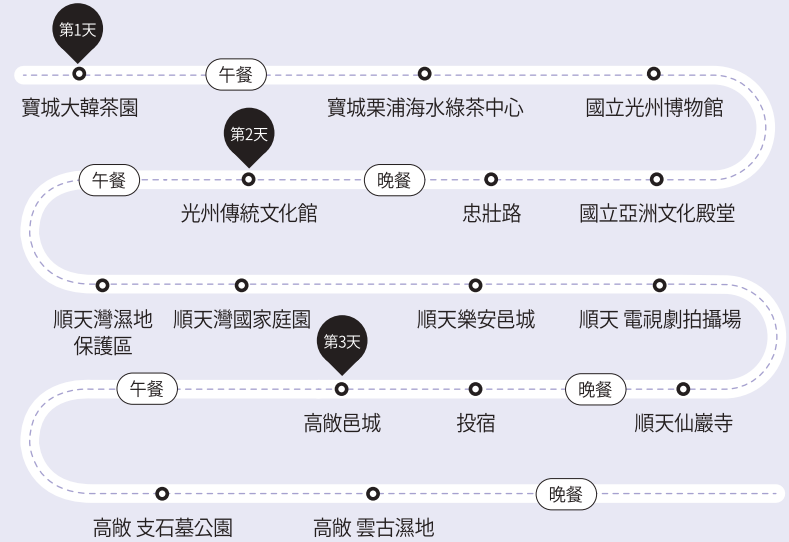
第1天

寶城大韓茶園

午餐

寶城栗浦海水綠茶中心

國立光州博物館

午餐

第2天

光州傳統文化館

晚餐

忠壯路

國立亞洲文化殿堂

順天灣濕地保護區

順天灣國家庭園

順天樂安邑城

順天 電視劇拍攝場

午餐

第3天

高敞邑城

投宿

晚餐

順天仙巖寺

高敞 支石墓公園

高敞 雲古濕地

晚餐